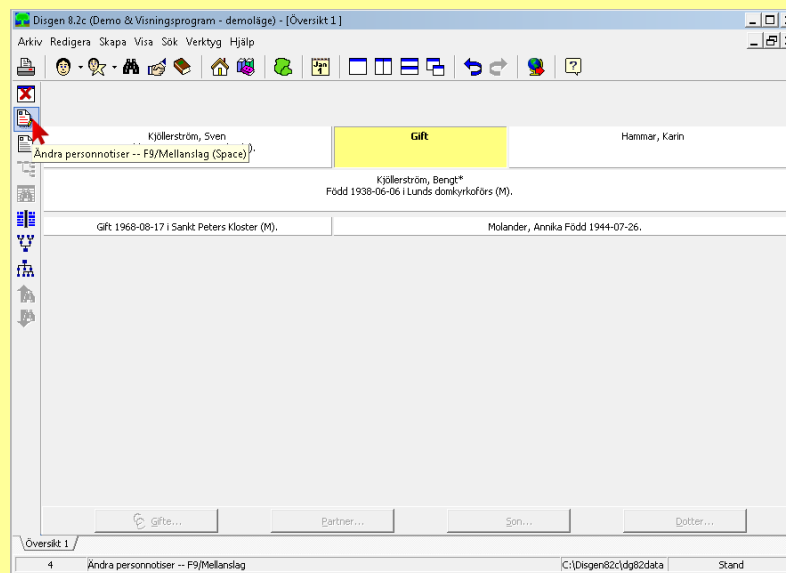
Disgen 8.2c (Demo & Visningsprogram - demoläge) - [Översikt 1]

Arkiv Redigera Skapa Visa Sök Verktyg Hjälp

Kjöllerström, Sven

Gift

Hammar, Karin

Ändra personnotiser -- F9/Mellanslag (Space)

Kjöllerström, Bengt*
Född 1938-06-06 i Lunds domkyrkoförs (M).

Gift 1968-08-17 i Sankt Peters Kloster (M).

Molander, Annika Född 1944-07-26.

Gifte...

Partner...

Son...

Dotter...

Översikt 1

4

Ändra personnotiser -- F9/Mellanslag

C:\Disgen82c\dg82data

Stand